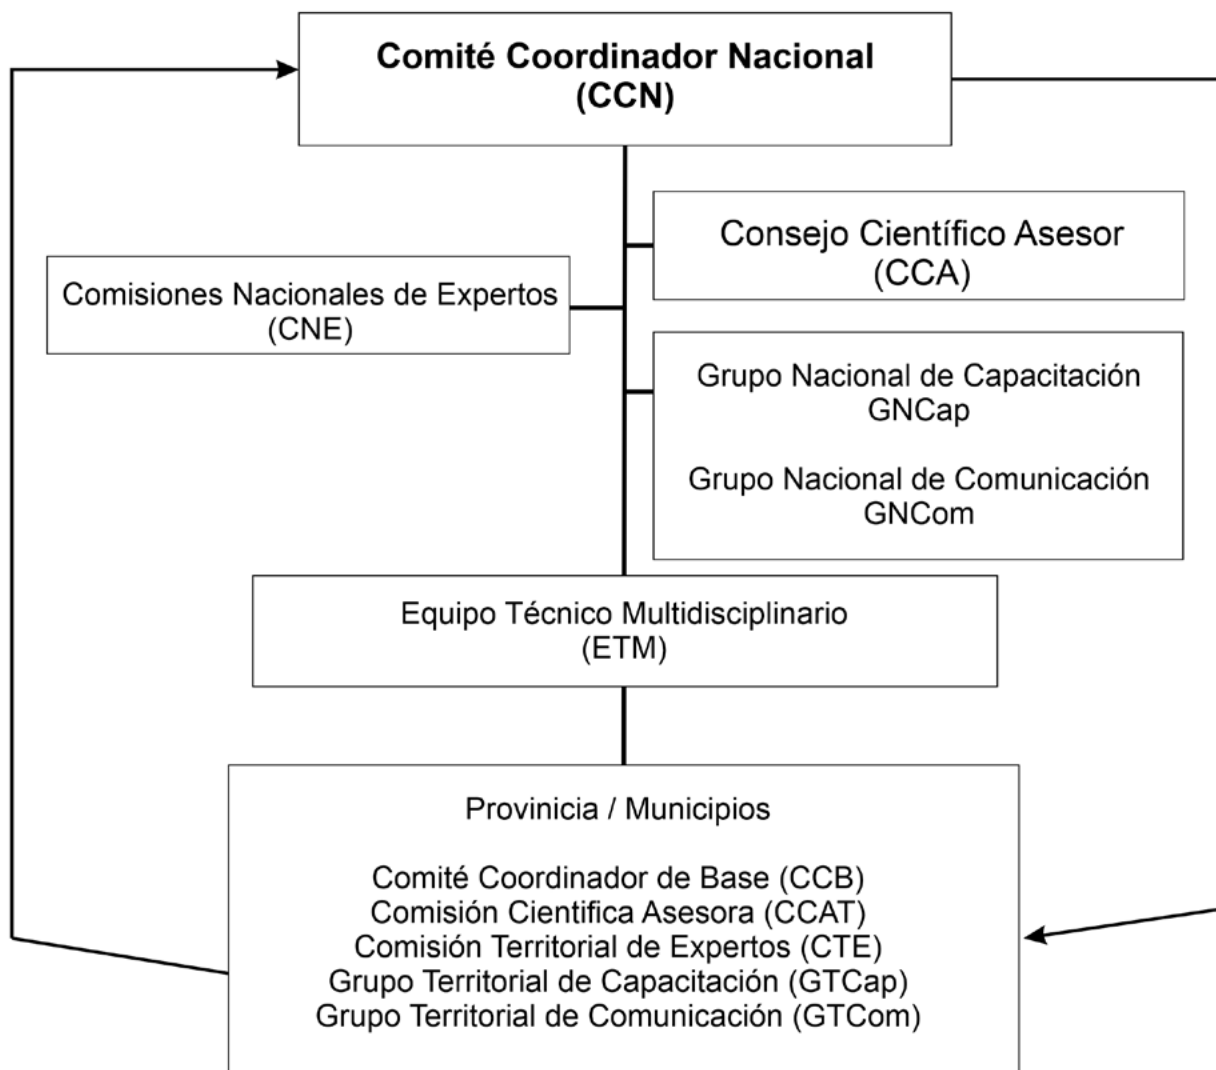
**Comité Coordinador Nacional (CCN)**

Consejo Científico Asesor (CCA)

Comisiones Nacionales de Expertos (CNE)

Grupo Nacional de Capacitación GNCap

Grupo Nacional de Comunicación GNCom

Equipo Técnico Multidisciplinario (ETM)

Provinicia / Municipios

Comité Coordinador de Base (CCB)
Comisión Cientifica Asesora (CCAT)
Comisión Territorial de Expertos (CTE)
Grupo Territorial de Capacitación (GTCap)
Grupo Territorial de Comunicación (GTCom)